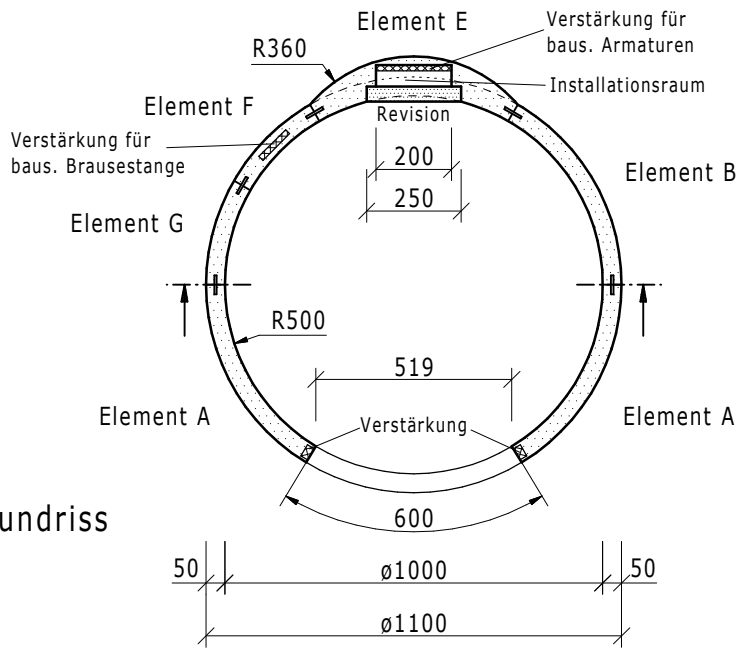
Element E

Verstärkung für baus. Armaturen

R360

Installationsraum

Element F

Revision

Verstärkung für baus. Brausestange

200

Element B

250

Element G

R500

519

Element A

Verstärkung

Element A

undriss

600

50

ø1000

50

ø1100